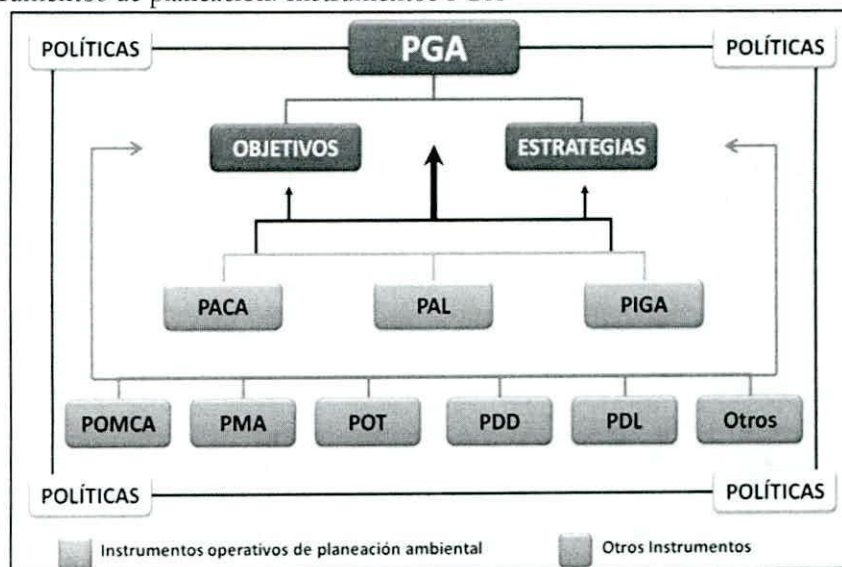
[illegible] de planeación: instrumentos PGA

POLÍTICAS

PGA

POLÍTICAS

OBJETIVOS

ESTRATEGIAS

PACA

PAL

PIGA

POMCA

PMA

POT

PDD

PDL

Otros

POLÍTICAS

POLÍTICAS

Instrumentos operativos de planeación ambiental

Otros Instrumentos